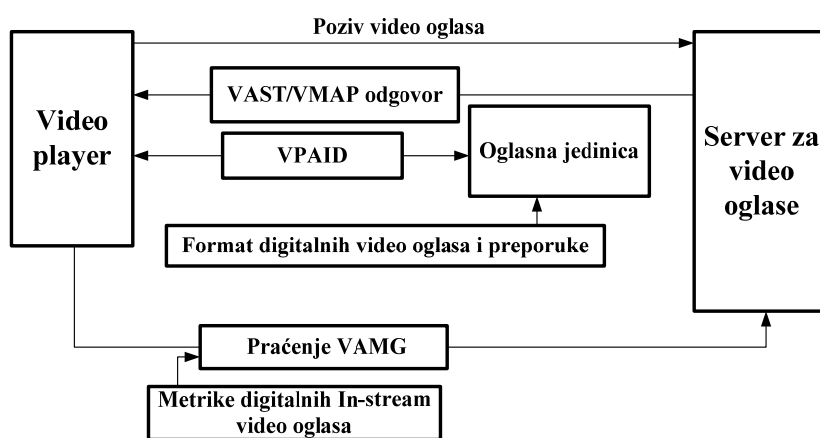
Poziv video oglasa

VAST/VMAP odgovor

Video player

VPAID

Oglasna jedinica

Server za video oglase

Format digitalnih video oglasa i preporuke

Praćenje VAMG

Metrike digitalnih In-stream video oglasa